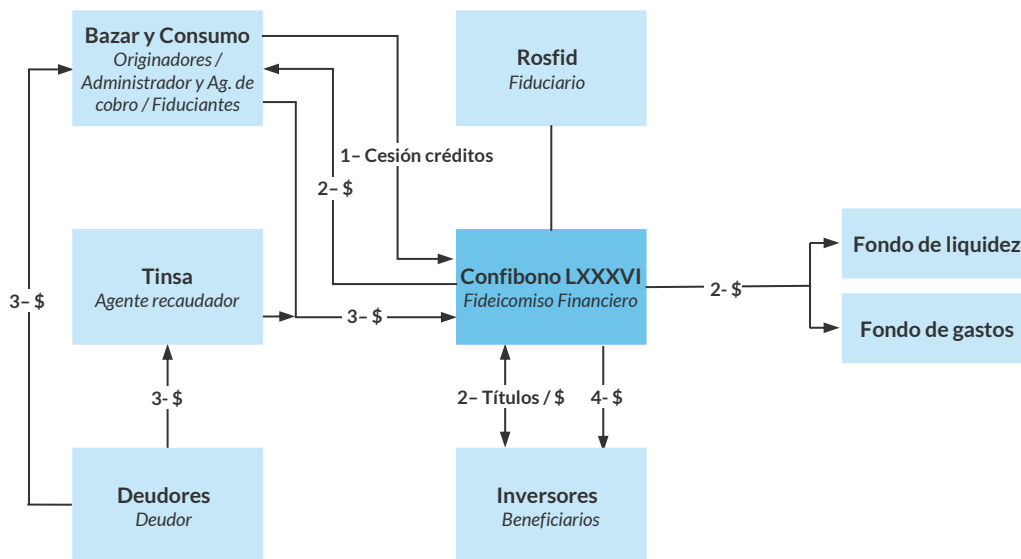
Bazar y Consumo
Originadores / Administrador y Ag. de cobro / Fiduciantes

Rosfid
Fiduciario

1– Cesión créditos

2– $

3– $

Tinsa
Agente recaudador

3– $

Confibono LXXXVI
Fideicomiso Financiero

2- $

Fondo de liquidez

Fondo de gastos

3- $

2– Títulos / $

4- $

Deudores
Deudor

Inversores
Beneficiarios